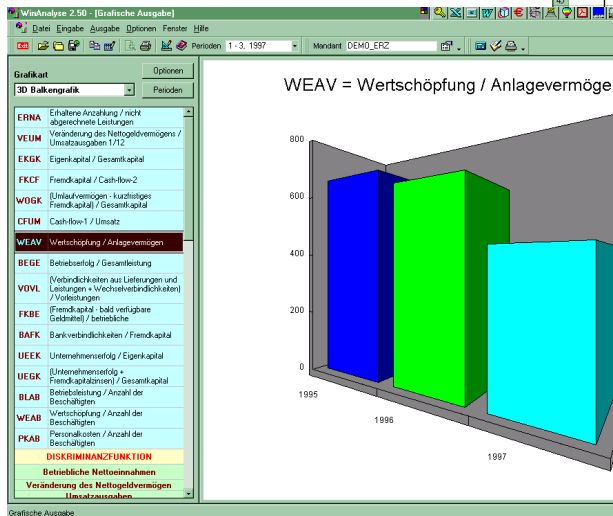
WinAnalyse 2.50 - [Grafische Ausgabe]

Datei Eingabe Ausgabe Optionen Fenster Hilfe

Edit Perioden 1 - 3, 1997 Mandant DEMO_ERZ

Grafikart
Optionen
3D Balkengrafik
Perioden

| | |
|---|---|
| ERNA | Erhaltene Anzahlung / nicht abgerechnete Leistungen |
| VEUM | Veränderung des Nettogeldvermögens / Umsatzausgaben 1/12 |
| EKGK | Eigenkapital / Gesamtkapital |
| FKCF | Fremdkapital / Cash-flow-2 |
| WOGK | (Umlaufvermögen - kurzfristiges Fremdkapital) / Gesamtkapital |
| CFUM | Cash-flow-1 / Umsatz |
| WEAV | Wertschöpfung / Anlagevermögen |
| BEGE | Betriebserfolg / Gesamtleistung |
| VOVL | (Verbindlichkeiten aus Lieferungen und Leistungen + Wechselverbindlichkeiten) / Vorleistungen |
| FKBE | (Fremdkapital - bald verfügbare Geldmittel) / betriebliche |
| BAFK | Bankverbindlichkeiten / Fremdkapital |
| UEEK | Unternehmenserfolg / Eigenkapital |
| UEGK | (Unternehmenserfolg + Fremdkapitalzinsen) / Gesamtkapital |
| BLAB | Betriebsleistung / Anzahl der Beschäftigten |
| WEAB | Wertschöpfung / Anzahl der Beschäftigten |
| PKAB | Personalkosten / Anzahl der Beschäftigten |

DISKRIMINANZFUNKTION
Betriebliche Nettoeinnahmen
Veränderung des Nettogeldvermögens
Umsatzausgaben

WEAV = Wertschöpfung / Anlagevermögen

800
600
400
200
0
1995
1996
1997

Grafische Ausgabe